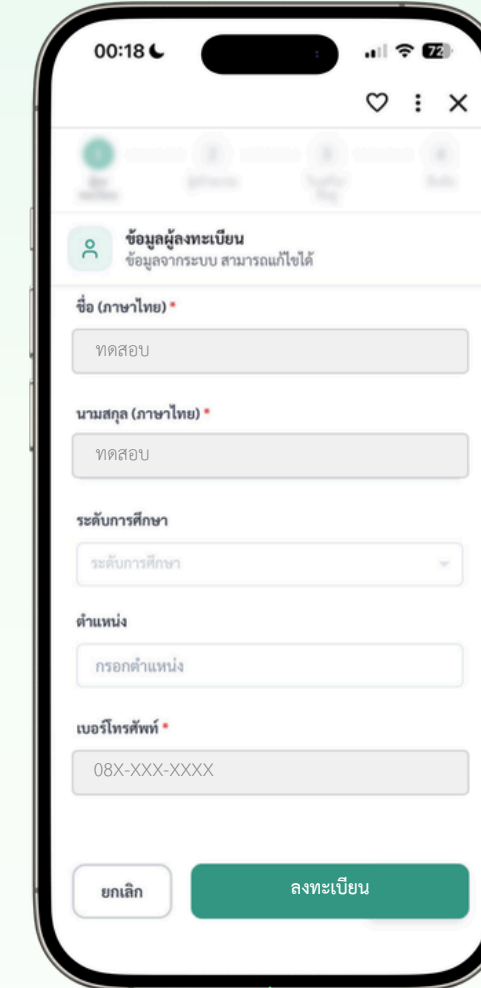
00:18

72

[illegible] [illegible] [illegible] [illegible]

ข้อมูลผู้ลงทะเบียน
ข้อมูลจากระบบ สามารถแก้ไขได้

ชื่อ (ภาษาไทย) *

ทดสอบ

นามสกุล (ภาษาไทย) *

ทดสอบ

ระดับการศึกษา

ระดับการศึกษา

ตำแหน่ง

กรอกตำแหน่ง

เบอร์โทรศัพท์ *

08X-XXX-XXXX

ยกเลิก

ลงทะเบียน